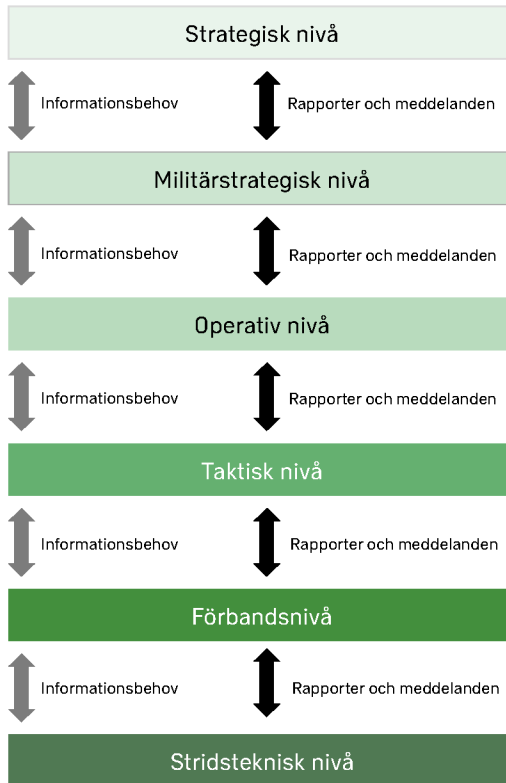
Strategisk nivå

Informationsbehov

Rapporter och meddelanden

Militärstrategisk nivå

Informationsbehov

Rapporter och meddelanden

Operativ nivå

Informationsbehov

Rapporter och meddelanden

Taktisk nivå

Informationsbehov

Rapporter och meddelanden

Förbandsnivå

Informationsbehov

Rapporter och meddelanden

Stridsteknisk nivå